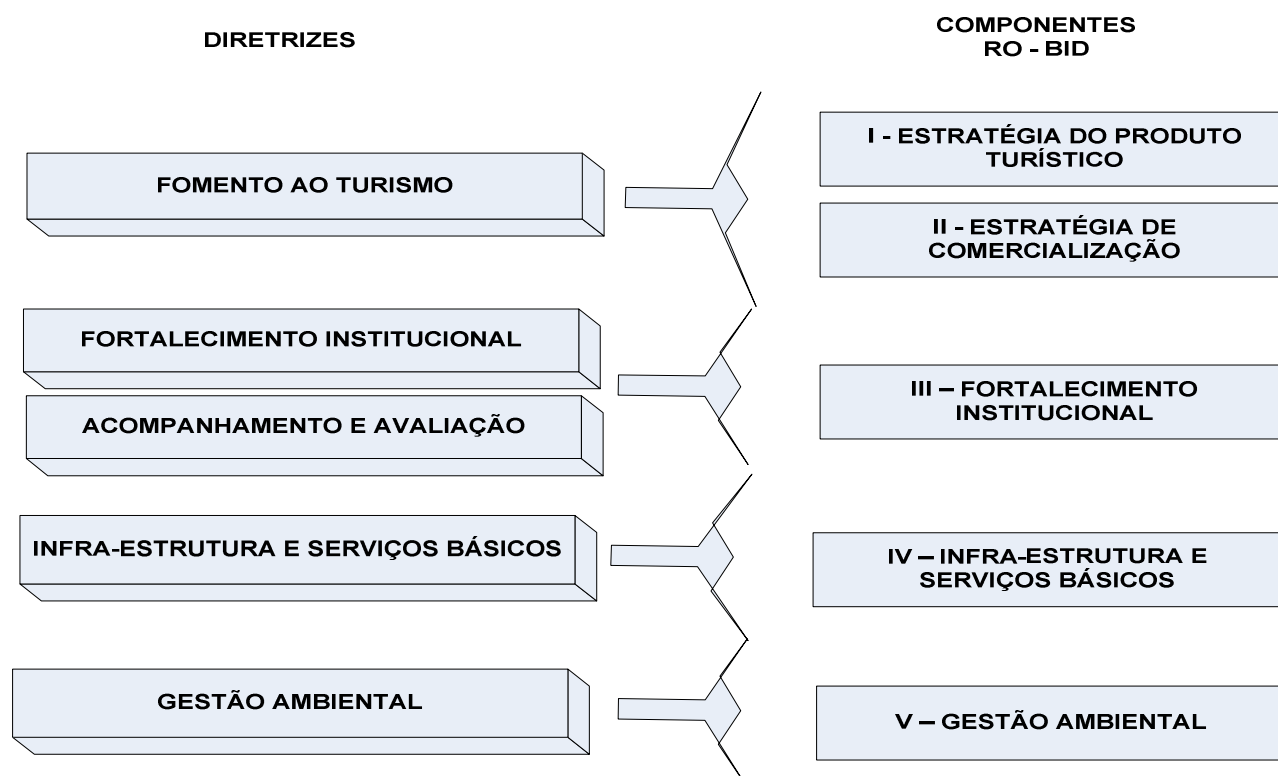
DIRETRIZES

COMPONENTES
RO - BID

FOMENTO AO TURISMO

I - ESTRATÉGIA DO PRODUTO TURÍSTICO

II - ESTRATÉGIA DE COMERCIALIZAÇÃO

FORTALECIMENTO INSTITUCIONAL

ACOMPANHAMENTO E AVALIAÇÃO

III – FORTALECIMENTO INSTITUCIONAL

INFRA-ESTRUTURA E SERVIÇOS BÁSICOS

IV – INFRA-ESTRUTURA E SERVIÇOS BÁSICOS

GESTÃO AMBIENTAL

V – GESTÃO AMBIENTAL